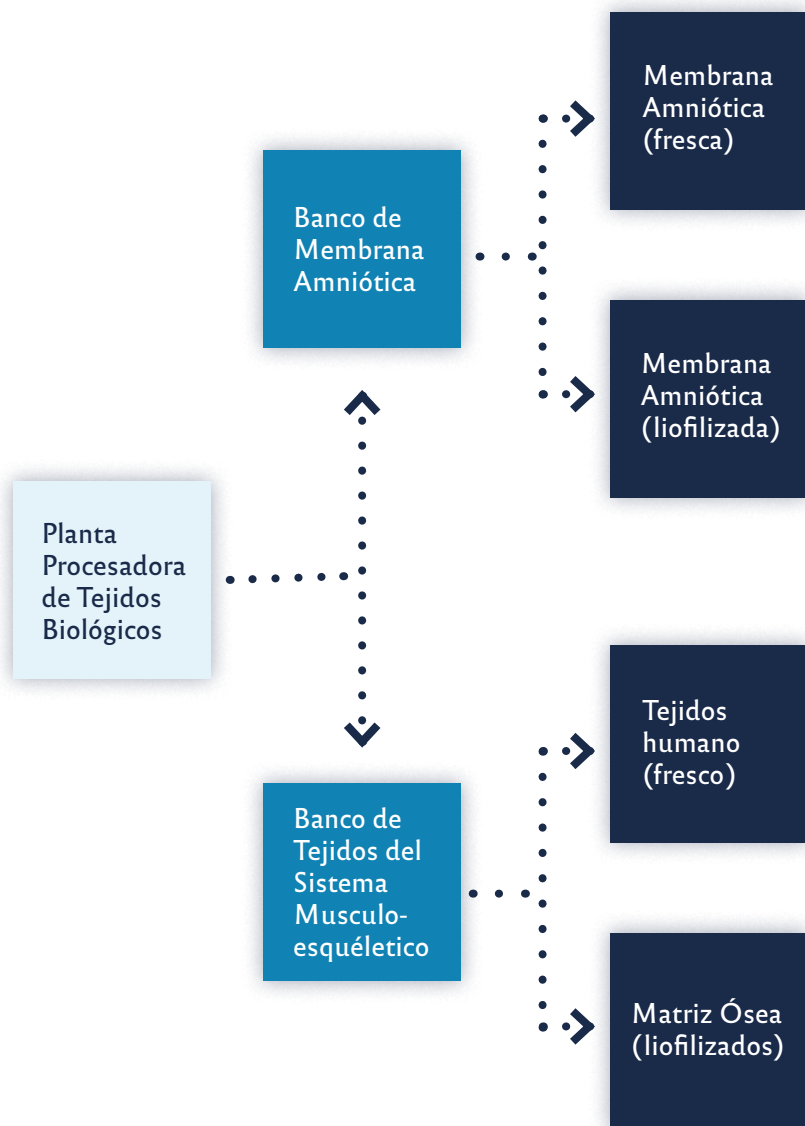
Planta Procesadora de Tejidos Biológicos

Banco de Membrana Amniótica

Membrana Amniótica (fresca)

Membrana Amniótica (liofilizada)

Banco de Tejidos del Sistema Musculo-esquéletico

Tejidos humano (fresco)

Matriz Ósea (liofilizados)